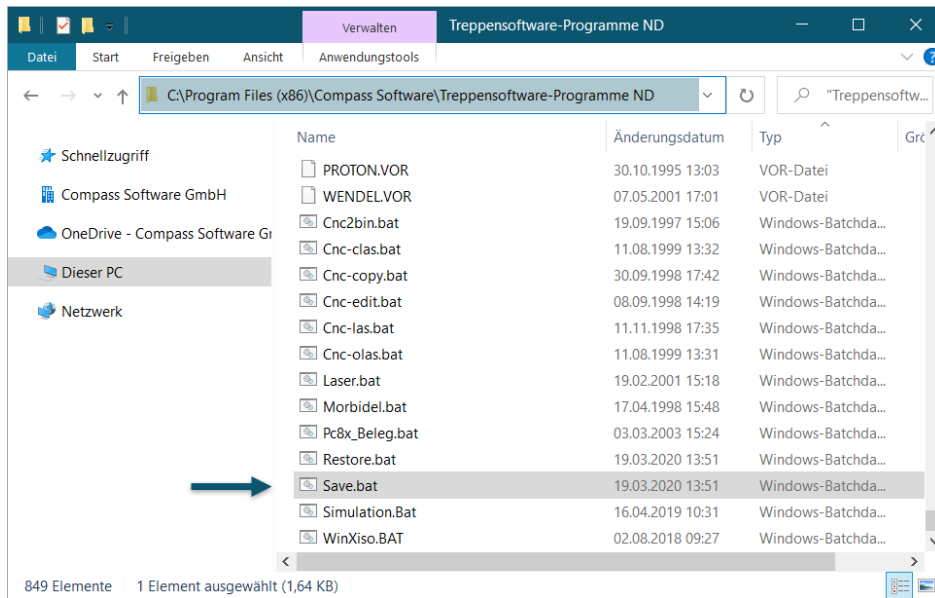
Verwalten Treppensoftware-Programme ND

Datei Start Freigeben Ansicht Anwendungstools

C:\Program Files (x86)\Compass Software\Treppensoftware-Programme ND

"Treppensoftw...

Schnellzugriff
Compass Software GmbH
OneDrive - Compass Software Gr
Dieser PC
Netzwerk

| Name | Änderungsdatum | Typ | Grö |
|---|---|---|---|
| PROTON.VOR | 30.10.1995 13:03 | VOR-Datei | |
| WENDEL.VOR | 07.05.2001 17:01 | VOR-Datei | |
| Cnc2bin.bat | 19.09.1997 15:06 | Windows-Batchda... | |
| Cnc-clas.bat | 11.08.1999 13:32 | Windows-Batchda... | |
| Cnc-copy.bat | 30.09.1998 17:42 | Windows-Batchda... | |
| Cnc-edit.bat | 08.09.1998 14:19 | Windows-Batchda... | |
| Cnc-las.bat | 11.11.1998 17:35 | Windows-Batchda... | |
| Cnc-olas.bat | 11.08.1999 13:31 | Windows-Batchda... | |
| Laser.bat | 19.02.2001 15:18 | Windows-Batchda... | |
| Morbidel.bat | 17.04.1998 15:48 | Windows-Batchda... | |
| Pc8x_Beleg.bat | 03.03.2003 15:24 | Windows-Batchda... | |
| Restore.bat | 19.03.2020 13:51 | Windows-Batchda... | |
| Save.bat | 19.03.2020 13:51 | Windows-Batchda... | |
| Simulation.Bat | 16.04.2019 10:31 | Windows-Batchda... | |
| WinXiso.BAT | 02.08.2018 09:27 | Windows-Batchda... | |

849 Elemente 1 Element ausgewählt (1,64 KB)